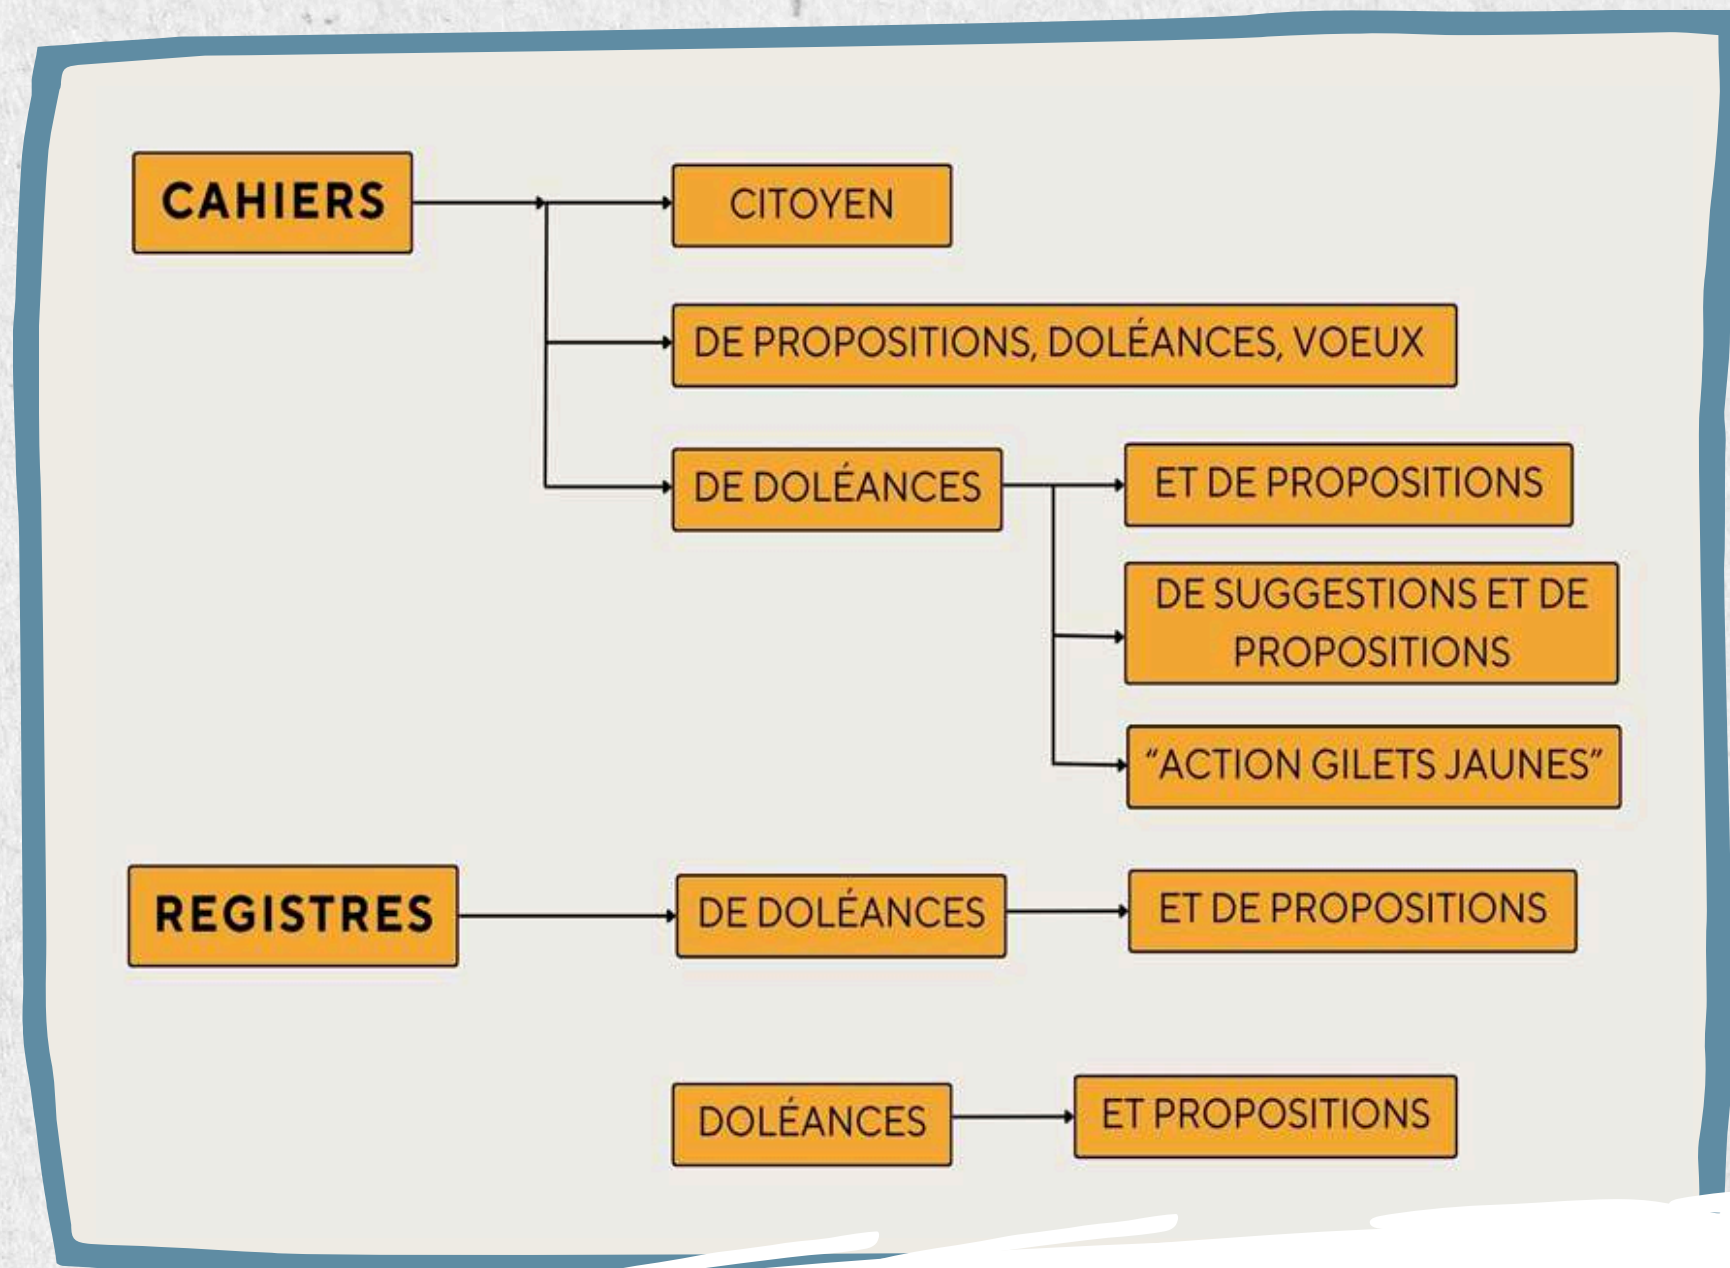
CAHIERS

CITOYEN

DE PROPOSITIONS, DOLÉANCES, VOEUX

DE DOLÉANCES

ET DE PROPOSITIONS

DE SUGGESTIONS ET DE PROPOSITIONS

"ACTION GILETS JAUNES"

REGISTRES

DE DOLÉANCES

ET DE PROPOSITIONS

DOLÉANCES

ET PROPOSITIONS